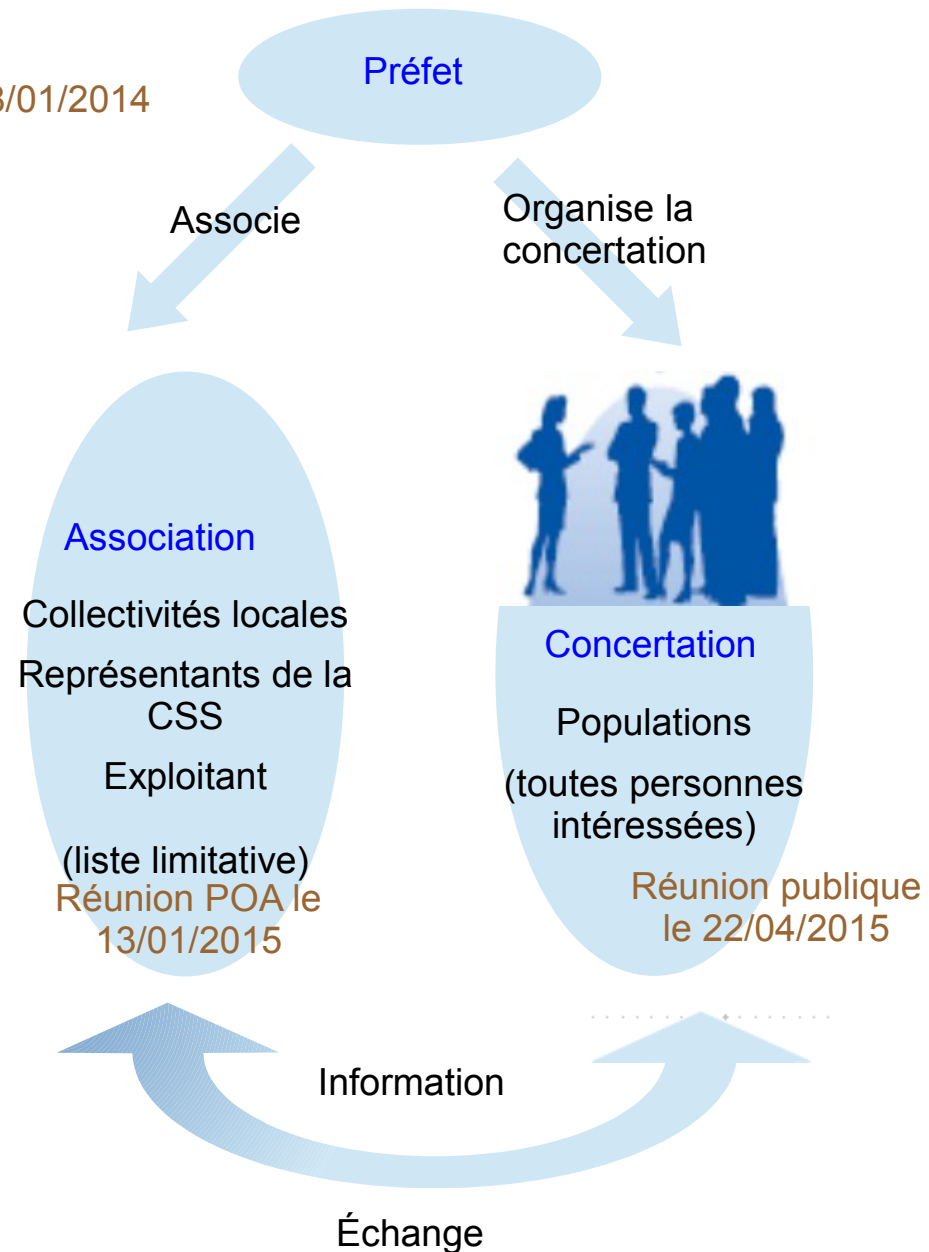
3/01/2014

Préfet

Associe

Organise la concertation

Association

Collectivités locales

Représentants de la CSS

Exploitant

(liste limitative)

Réunion POA le 13/01/2015

Concertation

Populations

(toutes personnes intéressées)

Réunion publique le 22/04/2015

Information

Échange